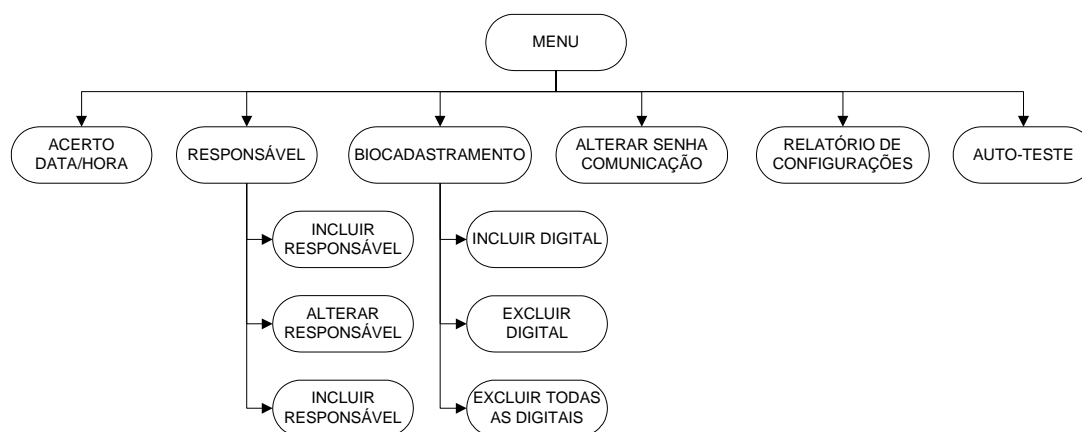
MENU

ACERTO DATA/HORA

RESPONSÁVEL

BIOCADASTRAMENTO

ALTERAR SENHA COMUNICAÇÃO

RELATÓRIO DE CONFIGURAÇÕES

AUTO-TESTE

INCLUIR RESPONSÁVEL

ALTERAR RESPONSÁVEL

INCLUIR RESPONSÁVEL

INCLUIR DIGITAL

EXCLUIR DIGITAL

EXCLUIR TODAS AS DIGITAIS